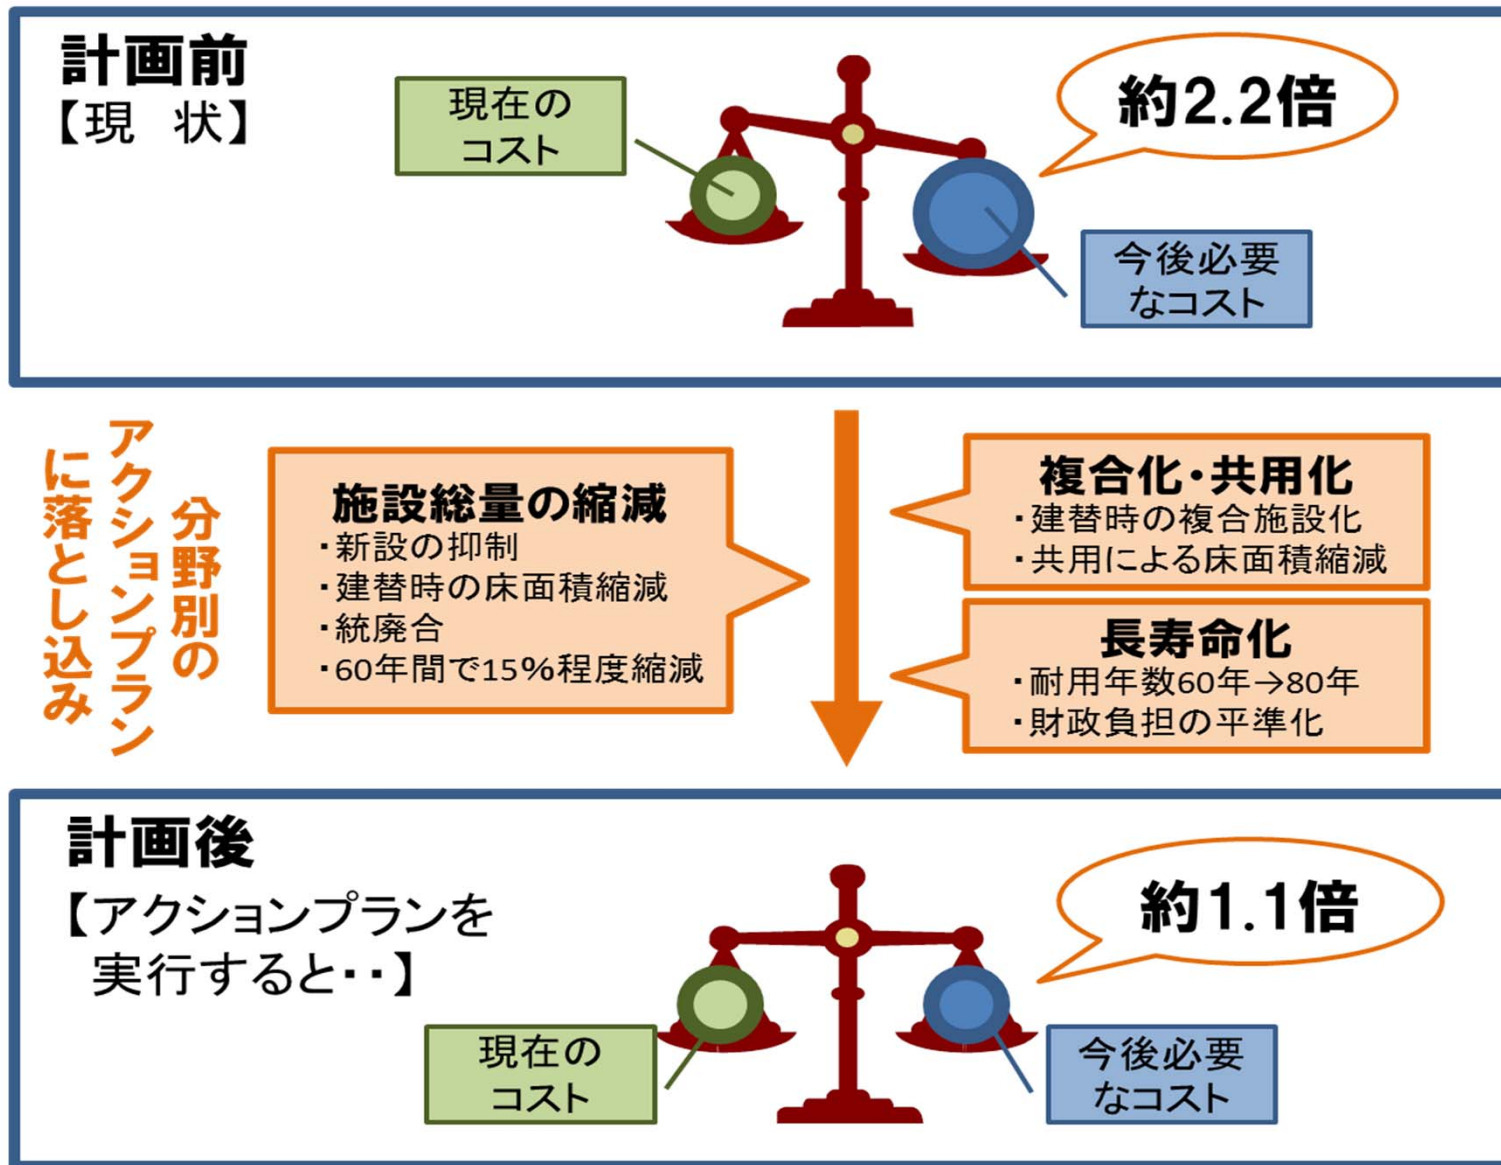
計画前
【現　状】

現在のコスト

約2.2倍

今後必要なコスト

分野別のアクションプランに落とし込み

施設総量の縮減
・新設の抑制
・建替時の床面積縮減
・統廃合
・60年間で15%程度縮減

複合化・共用化
・建替時の複合施設化
・共用による床面積縮減

長寿命化
・耐用年数60年→80年
・財政負担の平準化

計画後
【アクションプランを実行すると・・】

約1.1倍

現在のコスト

今後必要なコスト